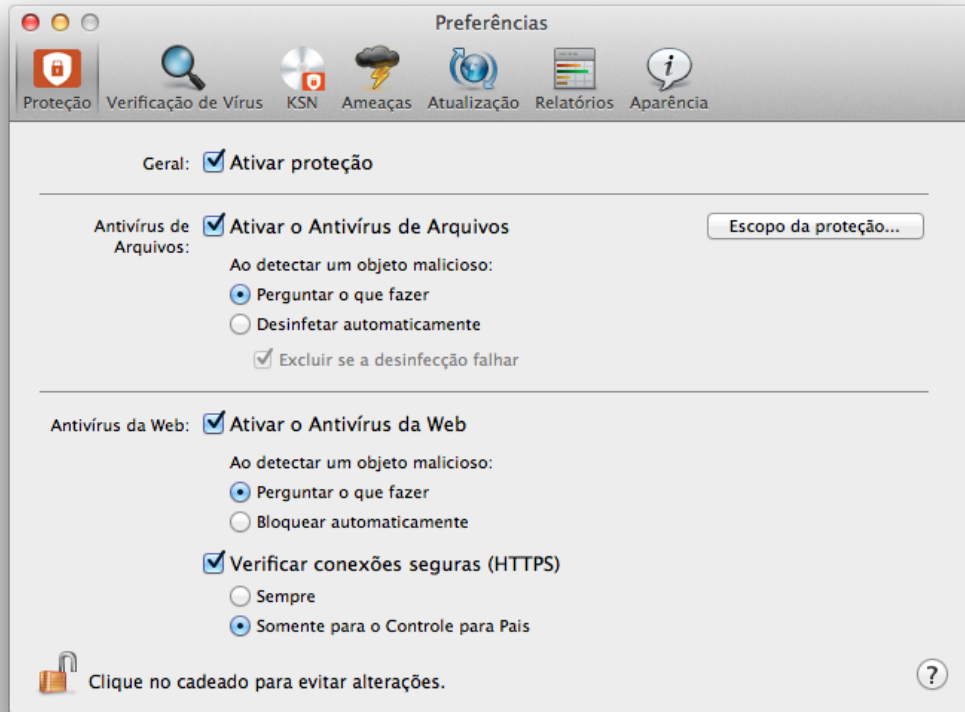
Preferências

Proteção Verificação de Vírus KSN Ameaças Atualização Relatórios Aparência

Geral: Ativar proteção

Antivírus de Arquivos: Ativar o Antivírus de Arquivos

Escopo da proteção...

Ao detectar um objeto malicioso:

Perguntar o que fazer

Desinfetar automaticamente

Excluir se a desinfecção falhar

Antivírus da Web: Ativar o Antivírus da Web

Ao detectar um objeto malicioso:

Perguntar o que fazer

Bloquear automaticamente

Verificar conexões seguras (HTTPS)

Sempre

Somente para o Controle para Pais

Clique no cadeado para evitar alterações.

?